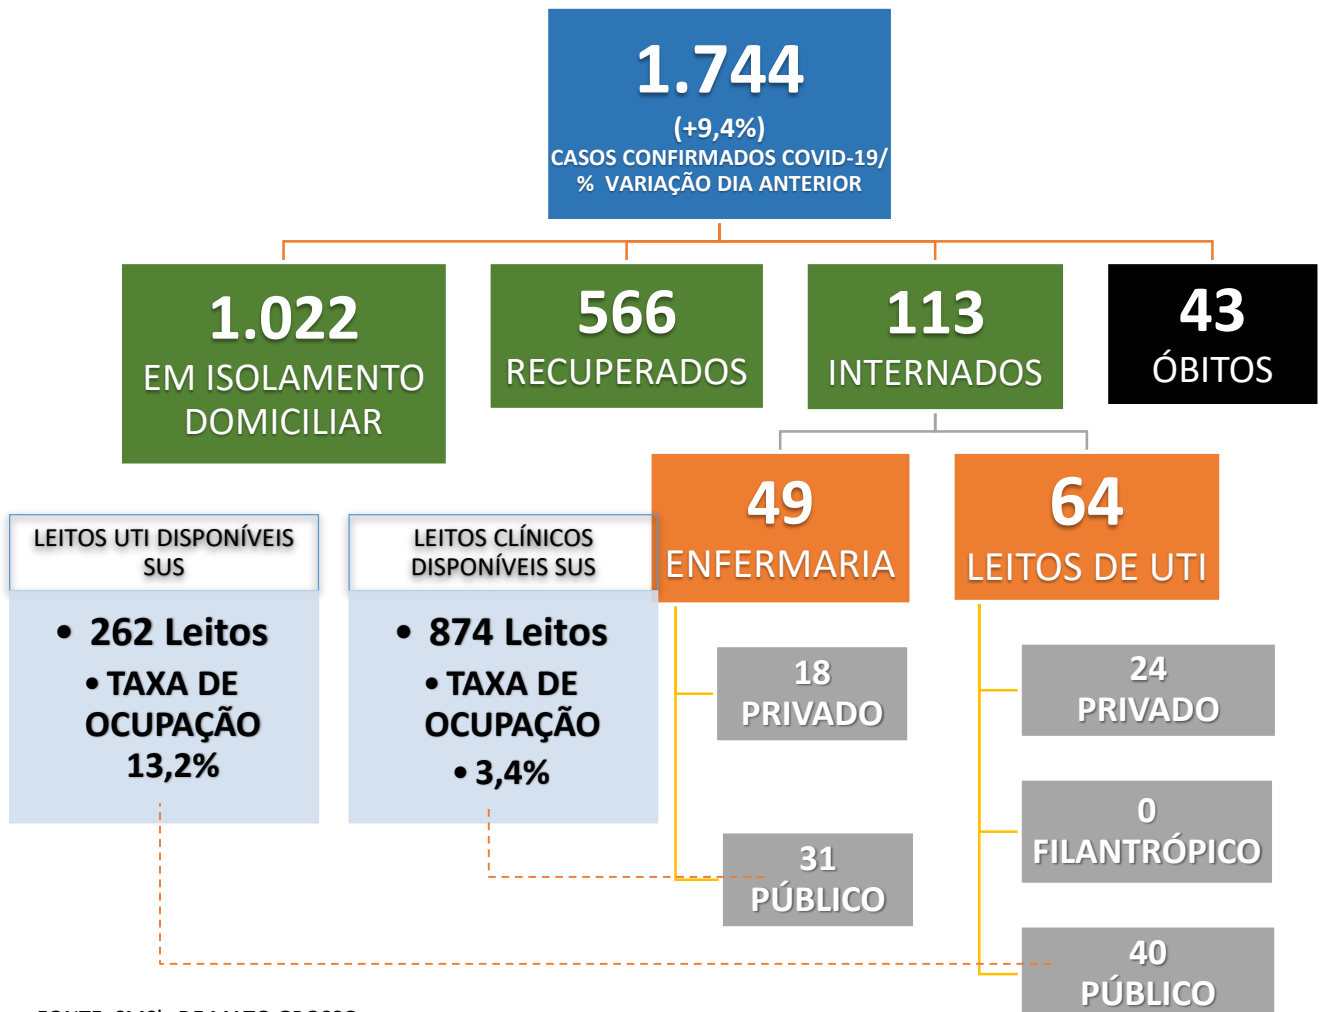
1.744
(+9,4%)
CASOS CONFIRMADOS COVID-19/
% VARIAÇÃO DIA ANTERIOR

1.022
EM ISOLAMENTO DOMICILIAR

566
RECUPERADOS

113
INTERNADOS

43
ÓBITOS

49
ENFERMARIA

64
LEITOS DE UTI

LEITOS UTI DISPONÍVEIS SUS

• 262 Leitos
• TAXA DE OCUPAÇÃO 13,2%

LEITOS CLÍNICOS DISPONÍVEIS SUS

• 874 Leitos
• TAXA DE OCUPAÇÃO
• 3,4%

18
PRIVADO

31
PÚBLICO

24
PRIVADO

0
FILANTRÓPICO

40
PÚBLICO

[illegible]